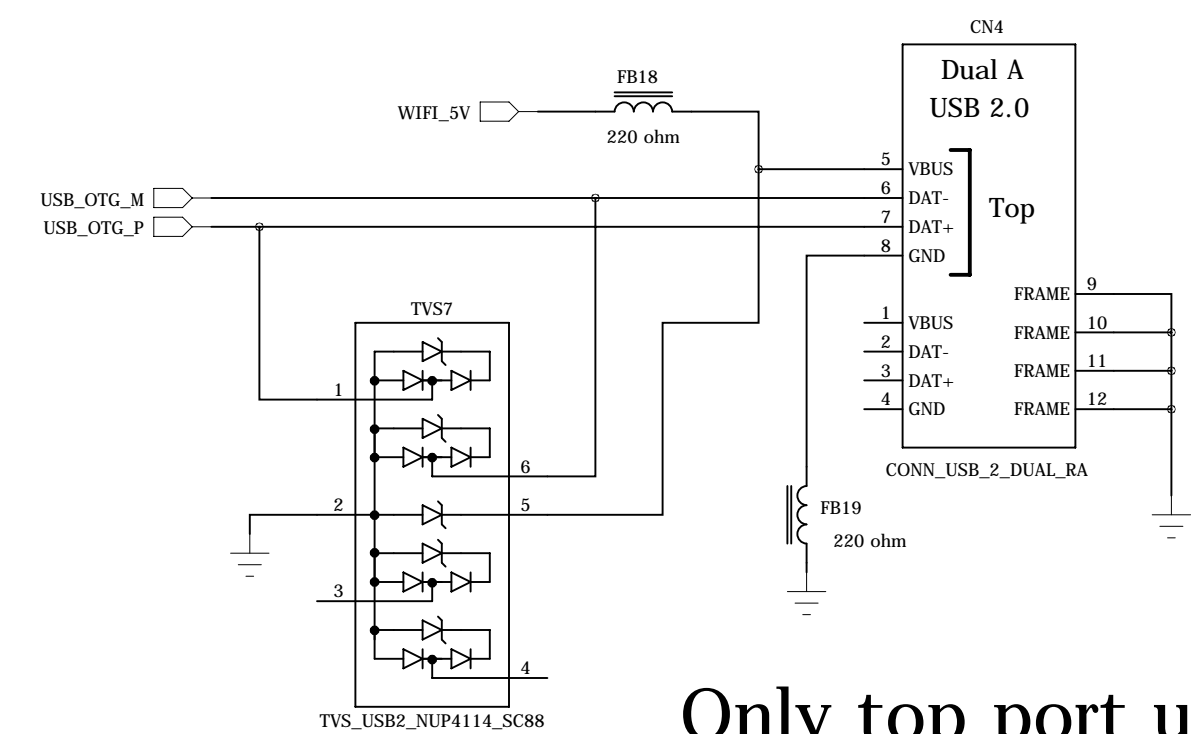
CN4

Dual A
USB 2.0

FB18

WIFI_5V

220 ohm

5 VBUS
6 DAT-
7 DAT+
8 GND

Top

USB_OTG_M
USB_OTG_P

FRAME 9
FRAME 10
FRAME 11
FRAME 12

TVS7

1 VBUS
2 DAT-
3 DAT+
4 GND

1
6
2
5
3
4

CONN_USB_2_DUAL_RA

FB19
220 ohm

TVS_USB2_NUP4114_SC88

Only top port u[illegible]